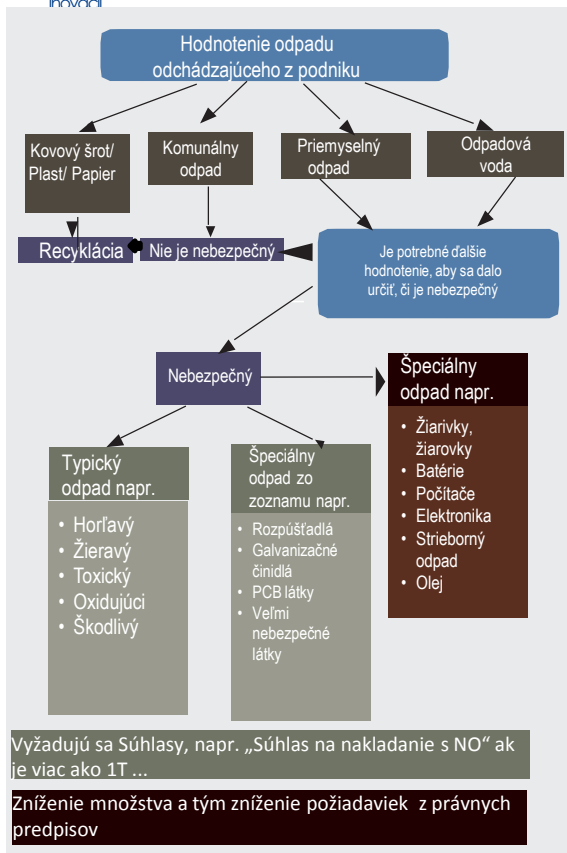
Hodnotenie odpadu odchádzajúceho z podniku

Kovový šrot/ Plast/ Papier

Komunálny odpad

Priemyselný odpad

Odpadová voda

Recyklácia

Nie je nebezpečný

Je potrebné ďalšie hodnotenie, aby sa dalo určiť, či je nebezpečný

Nebezpečný

Špeciálny odpad napr.

- Žiarivky, žiarovky
- Batérie
- Počítače
- Elektronika
- Strieborný odpad
- Olej

Typický odpad napr.

- Horľavý
- Žieravý
- Toxický
- Oxidujúci
- Škodlivý

Špeciálny odpad zo zoznamu napr.

- Rozpúšťadlá
- Galvanizačné činidlá
- PCB látky
- Veľmi nebezpečné látky

Vyžadujú sa Súhlasy, napr. „Súhlas na nakladanie s NO" ak je viac ako 1T ...

Zníženie množstva a tým zníženie požiadaviek z právnych predpisov